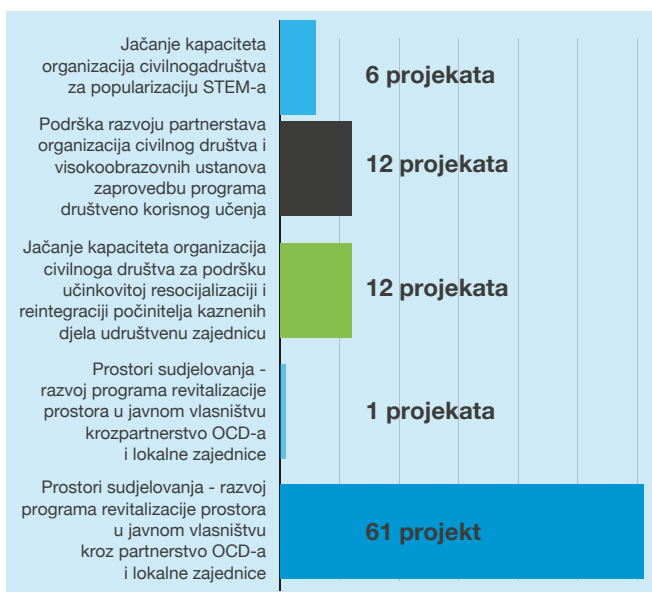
Jačanje kapaciteta organizacija civilnogadruštva za popularizaciju STEM-a

6 projekata

Podrška razvoju partnerstava organizacija civilnog društva i visokoobrazovnih ustanova zaprovedbu programa društveno korisnog učenja

12 projekata

Jačanje kapaciteta organizacija civilnoga društva za podršku učinkovitoj resocijalizaciji i reintegraciji počinitelja kaznenih djela udruštvenu zajednicu

12 projekata

Prostori sudjelovanja - razvoj programa revitalizacije prostora u javnom vlasništvu krozpartnerstvo OCD-a i lokalne zajednice

1 projekata

Prostori sudjelovanja - razvoj programa revitalizacije prostora u javnom vlasništvu kroz partnerstvo OCD-a i lokalne zajednice

61 projekt